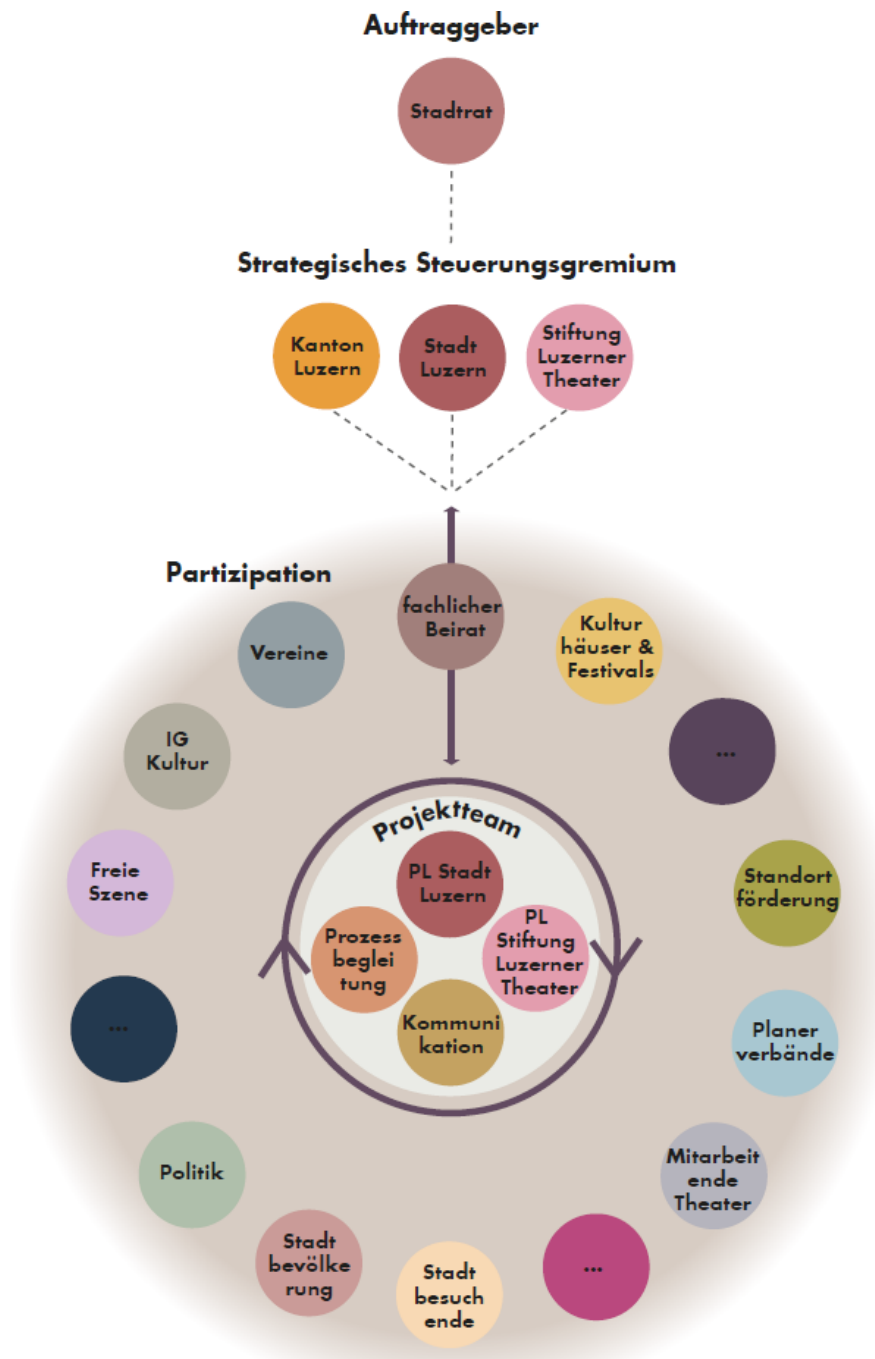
Auftraggeber

Stadtrat

Strategisches Steuerungsgremium

Kanton Luzern

Stadt Luzern

Stiftung Luzerner Theater

Partizipation

fachlicher Beirat

Vereine

Kultur häuser & Festivals

IG Kultur

...

Projektteam

PL Stadt Luzern

Prozess beglei tung

PL Stiftung Luzerner Theater

Kommuni kation

Freie Szene

Standort förderung

...

Planer verbände

Politik

Mitarbeit ende Theater

Stadt bevölke rung

Stadt besuch ende

...